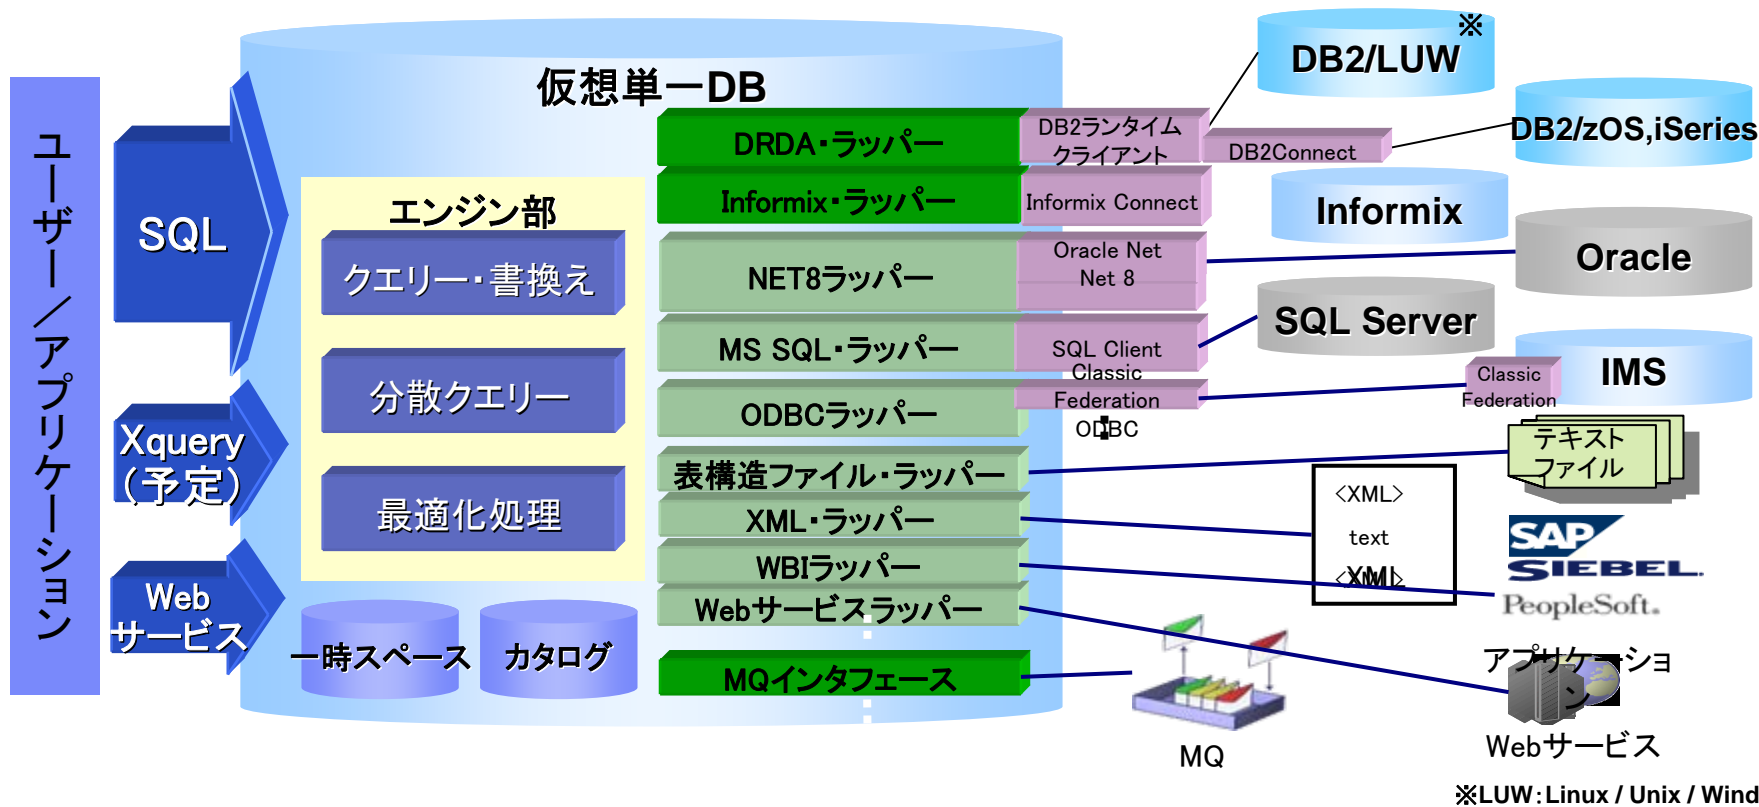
ユーザー／アプリケーション

SQL

Xquery（予定）

Web サービス

仮想単一DB

エンジン部

クエリー・書換え

分散クエリー

最適化処理

一時スペース

カタログ

DRDA・ラッパー

Informix・ラッパー

NET8ラッパー

MS SQL・ラッパー

ODBCラッパー

表構造ファイル・ラッパー

XML・ラッパー

WBIラッパー

Webサービスラッパー

MQインタフェース

DB2ランタイム クライアント

DB2Connect

Informix Connect

Oracle Net Net 8

SQL Client

Classic Federation

ODBC

DB2/LUW ※

DB2/zOS,iSeries

Informix

Oracle

SQL Server

IMS

Classic Federation

テキスト ファイル

<XML> text <XML>

SAP
SIEBEL
PeopleSoft.

アプリケーション

MQ

Webサービス

※LUW：Linux / Unix / Wind